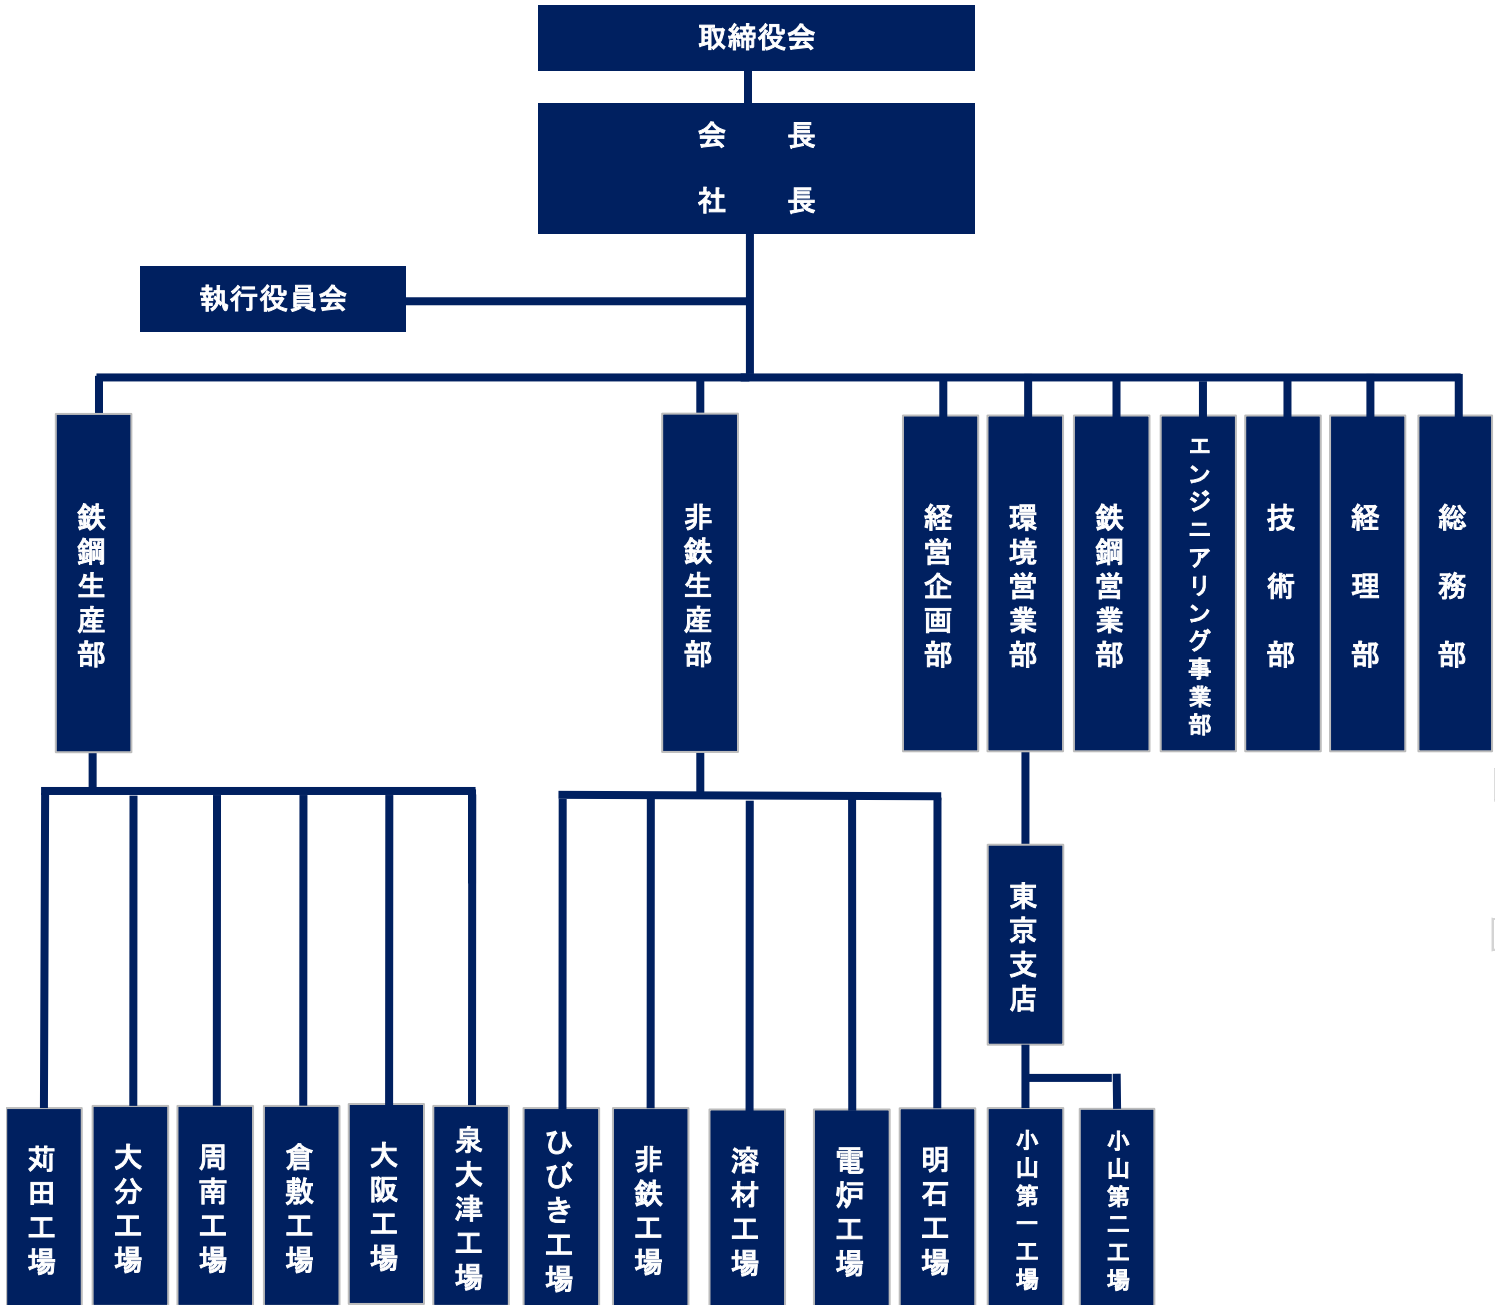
取締役会

会　長
社　長

執行役員会

鉄鋼生産部

非鉄生産部

経営企画部

環境営業部

鉄鋼営業部

エンジニアリング事業部

技術部

経理部

総務部

苅田工場

大分工場

周南工場

倉敷工場

大阪工場

泉大津工場

ひびき工場

非鉄工場

溶材工場

電炉工場

明石工場

東京支店

小山第一工場

小山第二工場